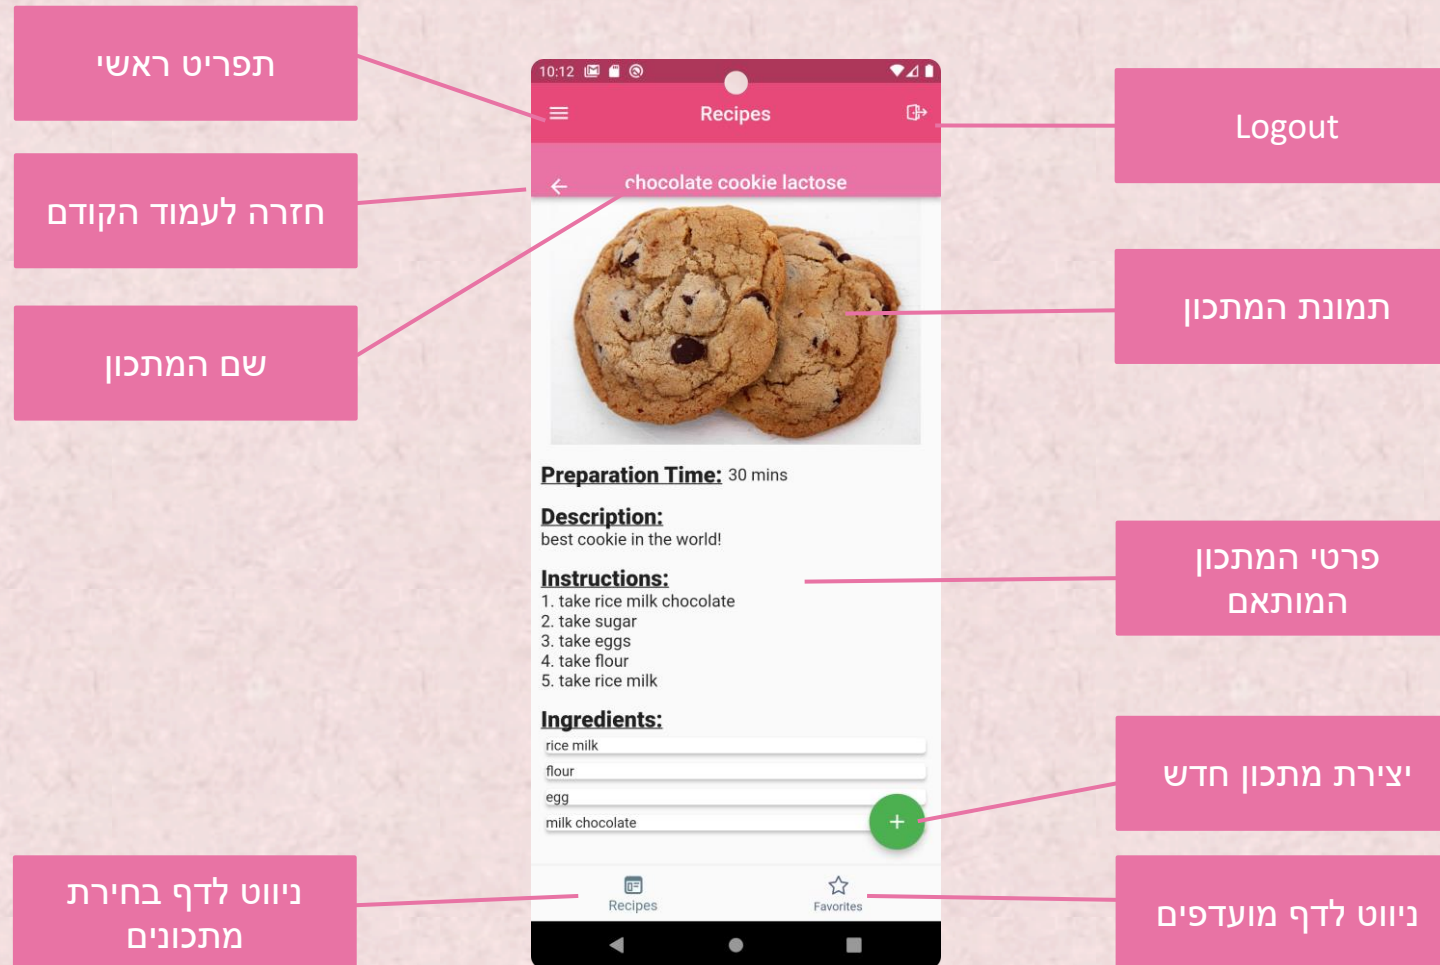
תפריט ראשי

חזרה לעמוד הקודם

שם המתכון

10:12

Recipes

Logout

chocolate cookie lactose

תמונת המתכון

Preparation Time: 30 mins

Description:
best cookie in the world!

Instructions:
1. take rice milk chocolate
2. take sugar
3. take eggs
4. take flour
5. take rice milk

פרטי המתכון המותאם

Ingredients:
rice milk
flour
egg
milk chocolate

+

יצירת מתכון חדש

ניווט לדף בחירת מתכונים

Recipes

Favorites

ניווט לדף מועדפים